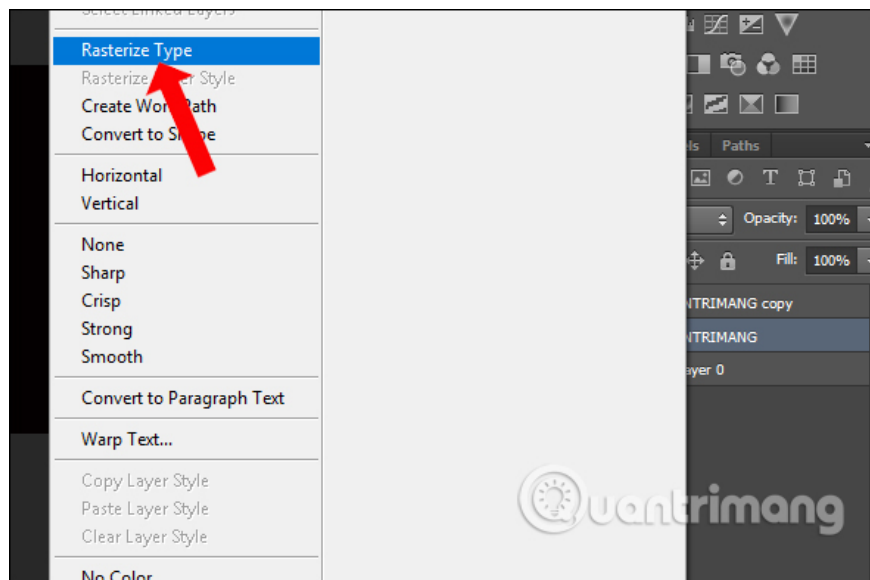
Select Linked Layers
Rasterize Type
Rasterize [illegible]er Style
Create Wor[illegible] Path
Convert to S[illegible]pe

Horizontal
Vertical

None
Sharp
Crisp
Strong
Smooth

Convert to Paragraph Text

Warp Text...

Copy Layer Style
Paste Layer Style
Clear Layer Style

No Color

ls Paths
Opacity: 100%
Fill: 100%
NTRIMANG copy
NTRIMANG
ayer 0

Quantrimang